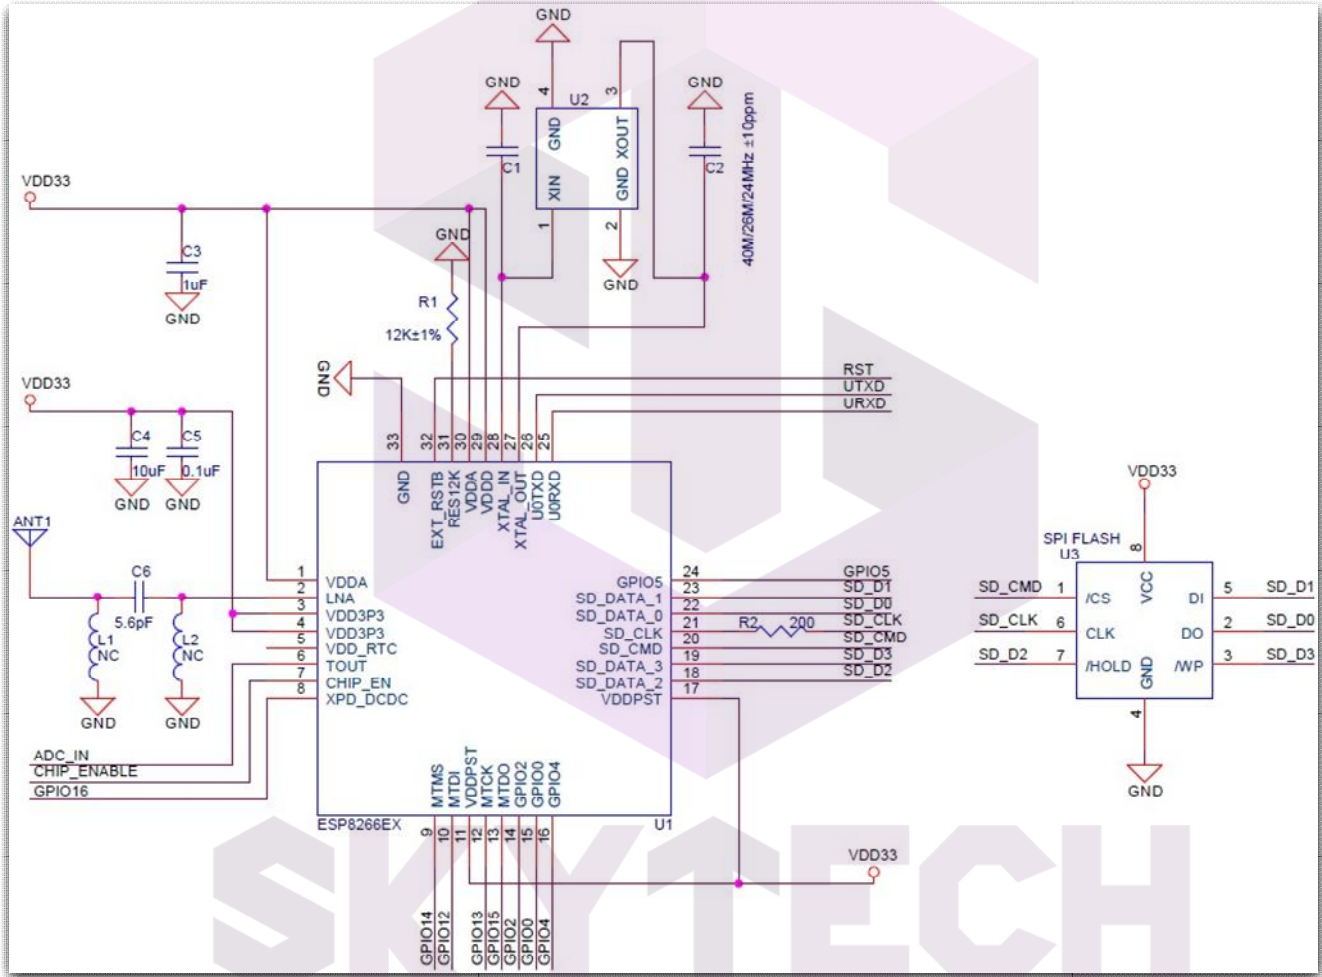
GND
GND
4
U2
3
GND
GND
XOUT
C1
C2
40M/26M/24MHz ±10ppm
VDD33
XIN
GND
1
2
GND
C3
GND
1uF
GND
R1
GND
12K±1%
GND
RST
UTXD
URXD
VDD33
33
32
31
30
29
28
27
26
25
C4
C5
10uF
0.1uF
GND
GND
GND
EXT_RSTB
RES12K
VDDA
VDDD
XTAL_IN
XTAL_OUT
U0TXD
U0RXD
VDD33
ANT1
SPI FLASH
U3
8
1
VDDA
24
GPIO5
GPIO5
C6
2
LNA
23
SD_DATA_1
SD_D1
SD_CMD
1
/CS
VCC
DI
5
SD_D1
5.6pF
3
VDD3P3
22
SD_DATA_0
SD_D0
4
VDD3P3
21
SD_CLK
R2
200
SD_CLK
SD_CLK
6
CLK
DO
2
SD_D0
L1
NC
L2
NC
5
VDD_RTC
20
SD_CMD
SD_CMD
6
TOUT
19
SD_DATA_3
SD_D3
SD_D2
7
/HOLD
GND
/WP
3
SD_D3
7
CHIP_EN
18
SD_DATA_2
SD_D2
8
XPD_DCDC
17
VDDPST
4
GND
GND
ADC_IN
CHIP_ENABLE
GND
GPIO16
MTMS
MTDI
VDDPST
MTCK
MTDO
GPIO2
GPIO0
GPIO4
ESP8266EX
U1
9
10
11
12
13
14
15
16
VDD33
GPIO14
GPIO12
GPIO13
GPIO15
GPIO2
GPIO0
GPIO4
SKYTECH